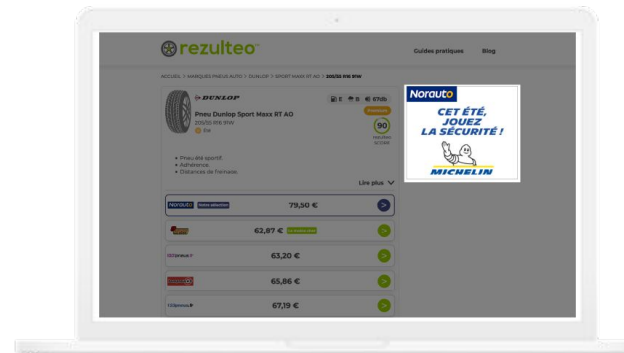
rezulteo

Guides pratiques Blog

ACCUEIL > MARQUES PNEUS AUTO > DUNLOP > SPORT MAXX RT AO > 205/55 R16 91W

DUNLOP

Pneu Dunlop Sport Maxx RT AO
205/55 R16 91W
Été

E B 67dB

90
rezulteo
score

• Pneu été sportif
• Adhérence
• Distances de freinage

Lire plus

Norauto 79,50 €

62,87 €

63,20 €

65,86 €

67,19 €

Norauto
CET ÉTÉ, JOUEZ LA SÉCURITÉ !
MICHELIN